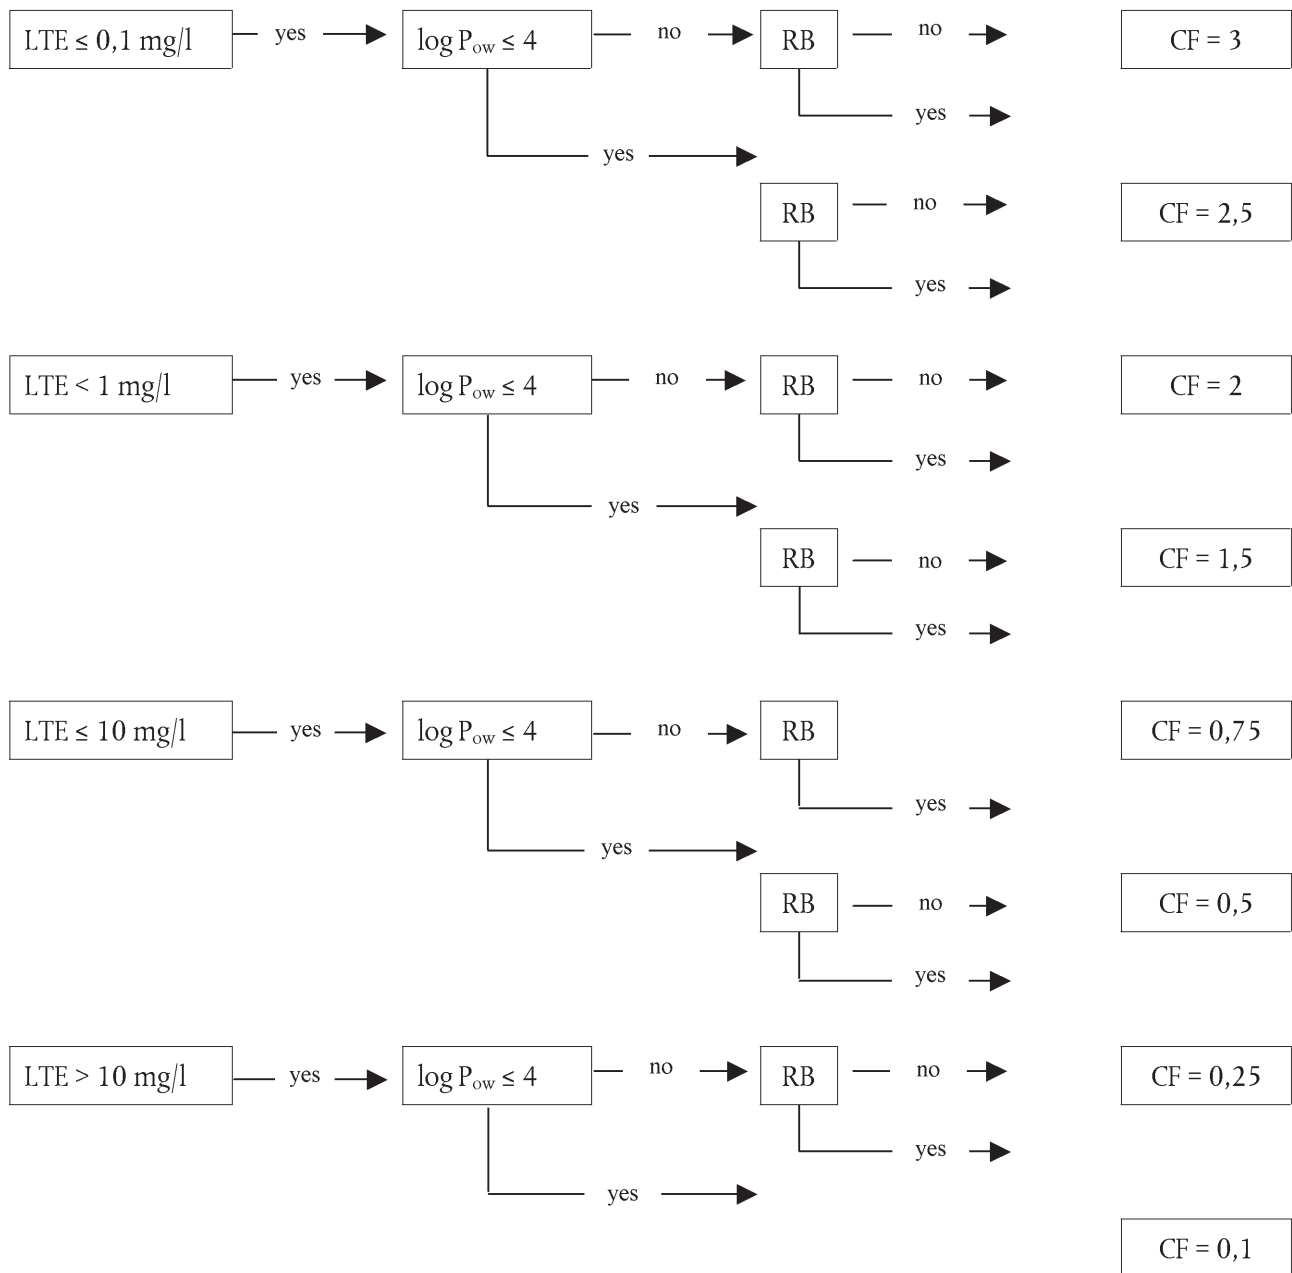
LTE ≤ 0,1 mg/l — yes → log $P_{ow}$ ≤ 4 — no → RB — no → CF = 3

yes →

yes →

RB — no → CF = 2,5

yes →

LTE < 1 mg/l — yes → log $P_{ow}$ ≤ 4 — no → RB — no → CF = 2

yes →

yes →

RB — no → CF = 1,5

yes →

LTE ≤ 10 mg/l — yes → log $P_{ow}$ ≤ 4 — no → RB CF = 0,75

yes →

yes →

RB — no → CF = 0,5

yes →

LTE > 10 mg/l — yes → log $P_{ow}$ ≤ 4 — no → RB — no → CF = 0,25

yes →

yes →

CF = 0,1